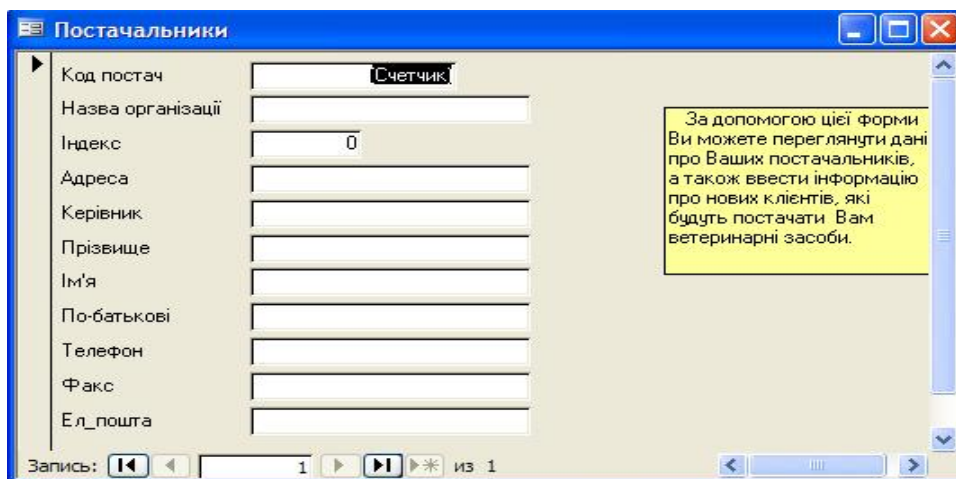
Постачальники

Код постач (Счетчик)
Назва організації
Індекс 0
Адреса
Керівник
Прізвище
Ім'я
По-батькові
Телефон
Факс
Ел_пошта

За допомогою цієї форми Ви можете переглянути дані про Ваших постачальників, а також ввести інформацію про нових клієнтів, які будуть постачати Вам ветеринарні засоби.

Запись: 1 из 1